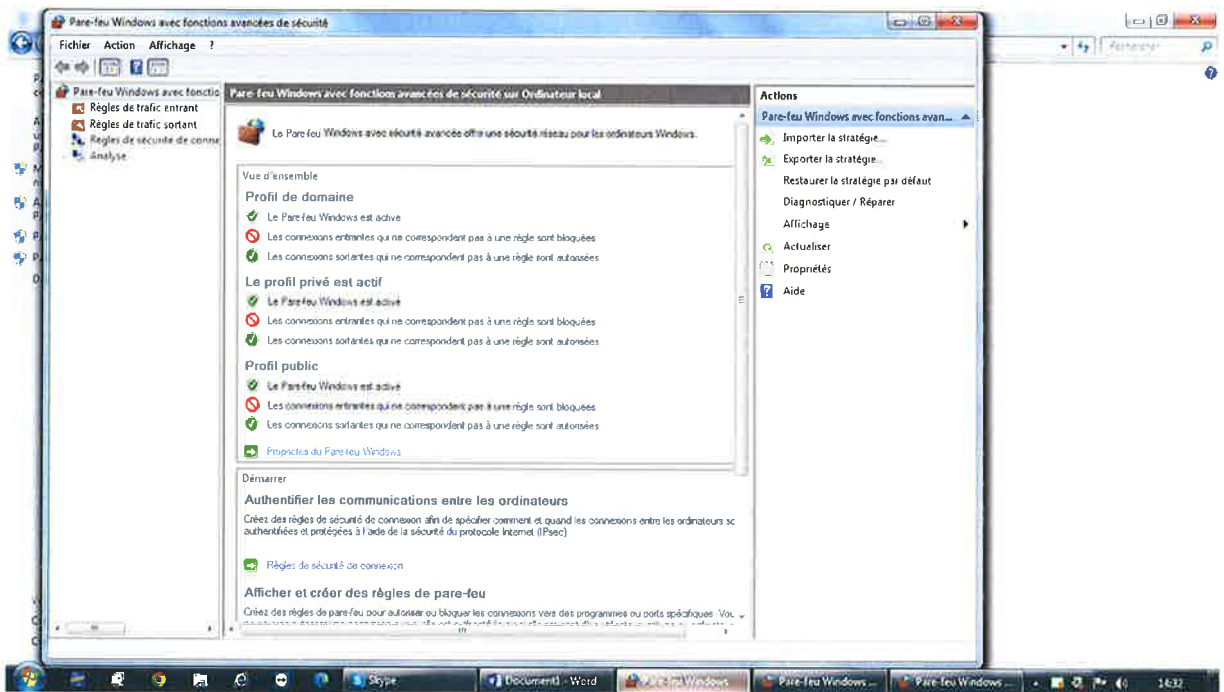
Pare-feu Windows avec fonctions avancées de sécurité

Fichier Action Affichage ?

Pare-feu Windows avec fonctio
Règles de trafic entrant
Règles de trafic sortant
Règles de sécurité de conne
Analyse

Pare-feu Windows avec fonctions avancées de sécurité sur Ordinateur local

Le Pare-feu Windows avec sécurité avancée offre une sécurité réseau pour les ordinateurs Windows.

Vue d'ensemble

Profil de domaine
Le Pare-feu Windows est activé
Les connexions entrantes qui ne correspondent pas à une règle sont bloquées
Les connexions sortantes qui ne correspondent pas à une règle sont autorisées

Le profil privé est actif
Le Pare-feu Windows est activé
Les connexions entrantes qui ne correspondent pas à une règle sont bloquées
Les connexions sortantes qui ne correspondent pas à une règle sont autorisées

Profil public
Le Pare-feu Windows est activé
Les connexions entrantes qui ne correspondent pas à une règle sont bloquées
Les connexions sortantes qui ne correspondent pas à une règle sont autorisées

Propriétés du Pare-feu Windows

Démarrer

Authentifier les communications entre les ordinateurs
Créez des règles de sécurité de connexion afin de spécifier comment et quand les connexions entre les ordinateurs sc authentifiées et protégées à l'aide de la sécurité du protocole Internet (IPsec)

Règles de sécurité de connexion

Afficher et créer des règles de pare-feu
Créez des règles de pare-feu pour autoriser ou bloquer les connexions vers des programmes ou ports spécifiques. Vou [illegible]

Actions
Pare-feu Windows avec fonctions avan...
Importer la stratégie...
Exporter la stratégie...
Restaurer la stratégie par défaut
Diagnostiquer / Réparer
Affichage
Actualiser
Propriétés
Aide

Rechercher

Skype
Document1 - Word
Pare-feu Windows
Pare-feu Windows ...
Pare-feu Windows ...
14:32